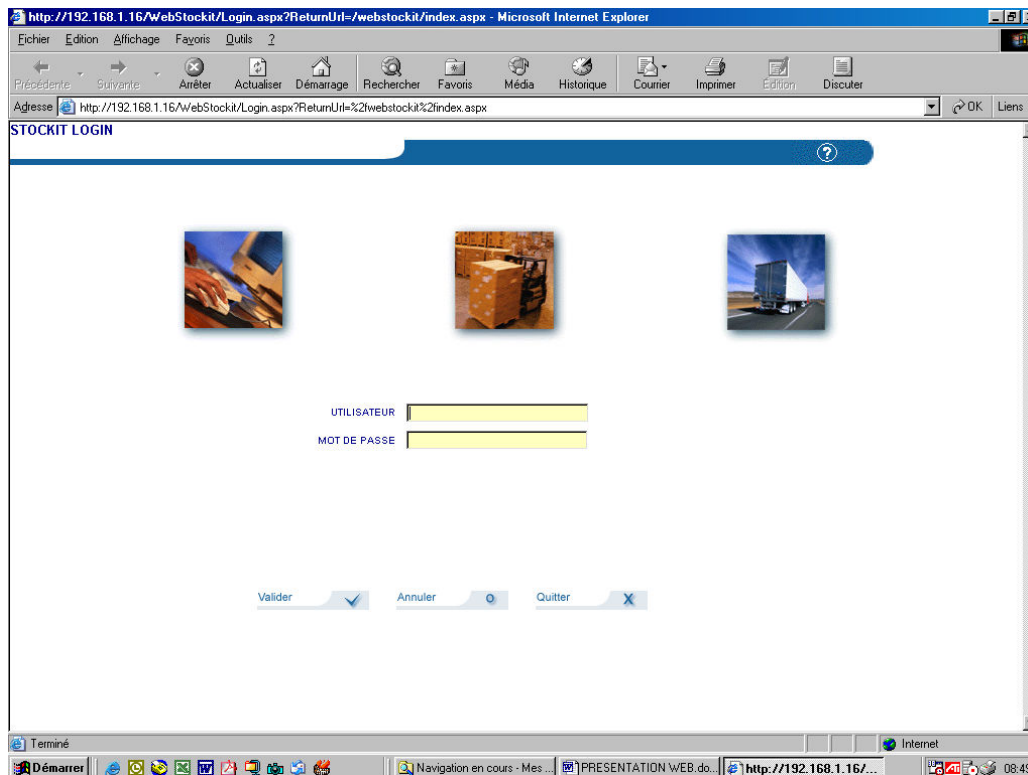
http://192.168.1.16/WebStockit/Login.aspx?ReturnUrl=/webstockit/index.aspx - Microsoft Internet Explorer

Fichier Edition Affichage Favoris Outils ?

Précédente Suivante Arrêter Actualiser Démarrage Rechercher Favoris Média Historique Courrier Imprimer Edition Discuter

Adresse http://192.168.1.16/WebStockit/Login.aspx?ReturnUrl=%2fwebstockit%2findex.aspx OK Liens

STOCKIT LOGIN

?

UTILISATEUR

MOT DE PASSE

Valider Annuler Quitter

Terminé Internet

Démarrer Navigation en cours - Mes... PRESENTATION WEB.do... http://192.168.1.16/... 08:49